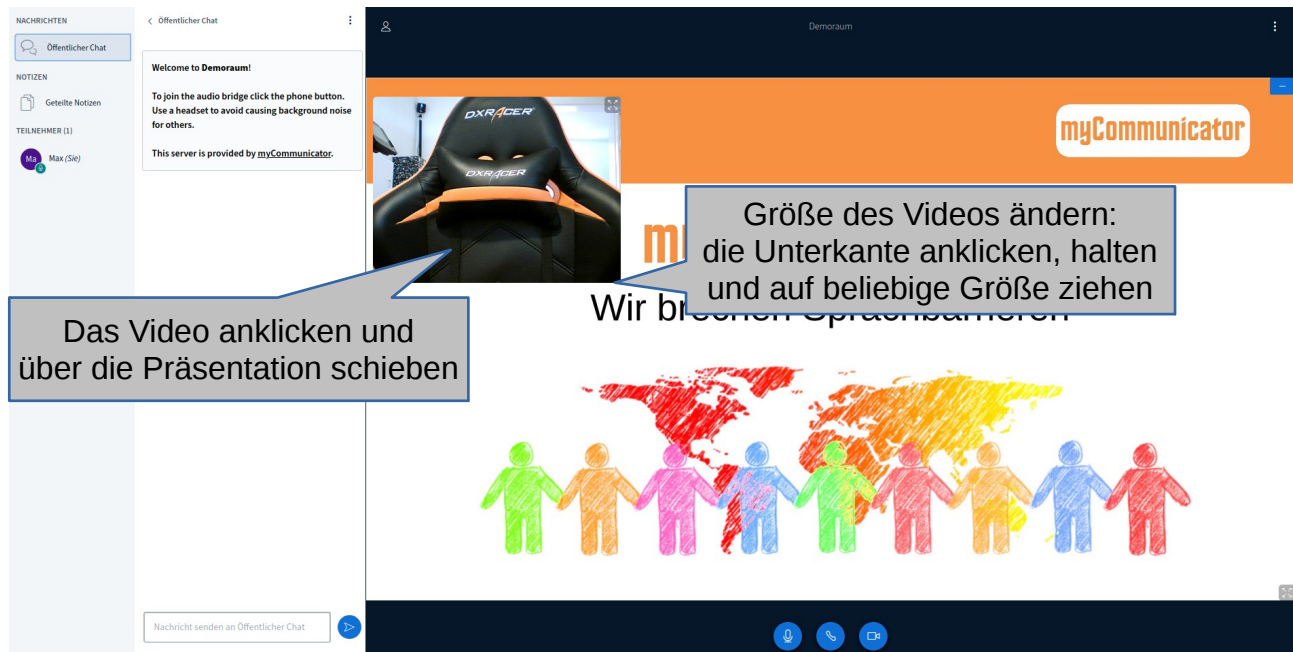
NACHRICHTEN

Öffentlicher Chat

NOTIZEN

Geteilte Notizen

TEILNEHMER (1)

Ma Max (Sie)

< Öffentlicher Chat

Welcome to Demoraum!

To join the audio bridge click the phone button. Use a headset to avoid causing background noise for others.

This server is provided by myCommunicator.

Nachricht senden an Öffentlicher Chat

Demoraum

myCommunicator

DXRACER

DXRACER

Größe des Videos ändern: die Unterkante anklicken, halten und auf beliebige Größe ziehen

Wir br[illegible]

Das Video anklicken und über die Präsentation schieben